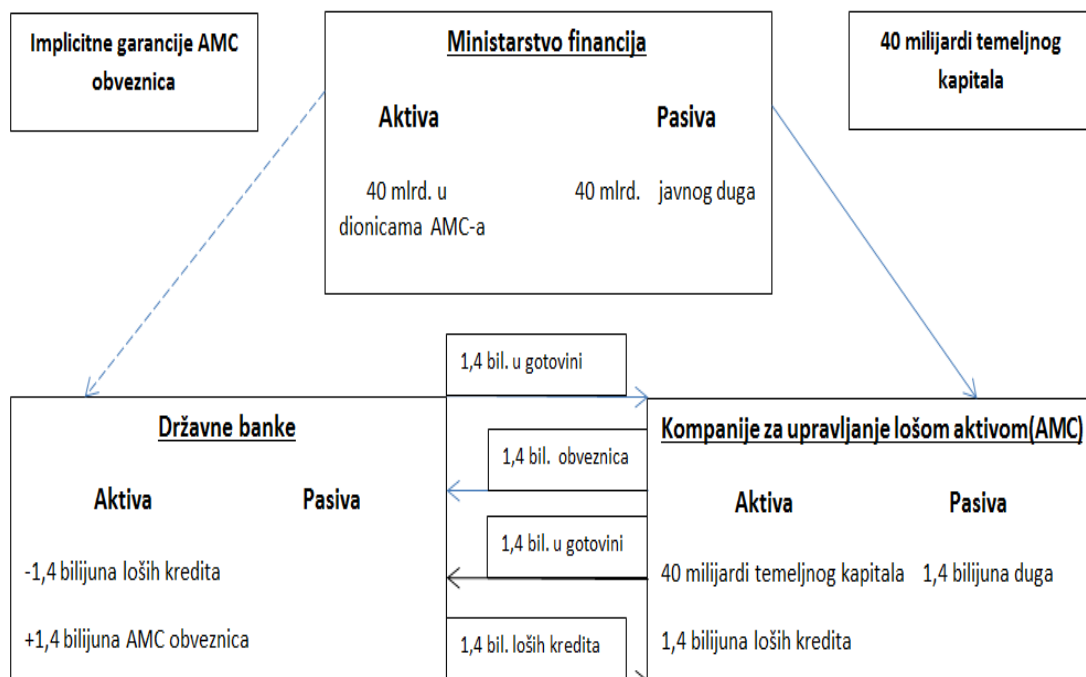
Implicitne garancije AMC obveznica

Ministarstvo financija

Aktiva

Pasiva

40 mlrd. u dionicama AMC-a

40 mlrd. javnog duga

40 milijardi temeljnog kapitala

1,4 bil. u gotovini

Državne banke

Aktiva

Pasiva

-1,4 bilijuna loših kredita

+1,4 bilijuna AMC obveznica

1,4 bil. obveznica

1,4 bil. u gotovini

1,4 bil. loših kredita

Kompanije za upravljanje lošom aktivom(AMC)

Aktiva

Pasiva

40 milijardi temeljnog kapitala

1,4 bilijuna duga

1,4 bilijuna loših kredita